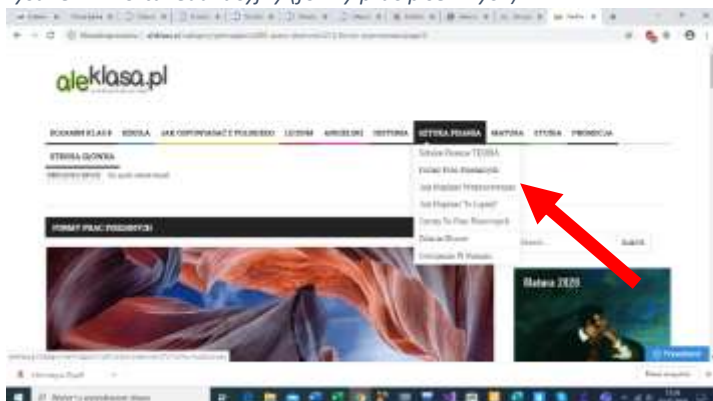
aleklasa.pl

ZOBACZ KLASA | SZKOŁA | JAK ODPOWIADAĆ Z POLSKIEGO | LEKTURY | ANGIELSKI | HISTORIA | SZTUKA PISANIA | MATURA | STUDIA | PROMOCJA

STRONA GŁÓWNA

Szkolne Pisanie TEORIA
Formy Prac Pisemnych
Jak Napisać Wypracowanie
Jak Napisać To Lepiej?
Cytaty Do Prac Pisemnych
Dobrze Mówić
Ćwiczenia W Pisaniu

FORMY PRAC PISEMNYCH

Szukaj

Matura 2020

Pomiędzy